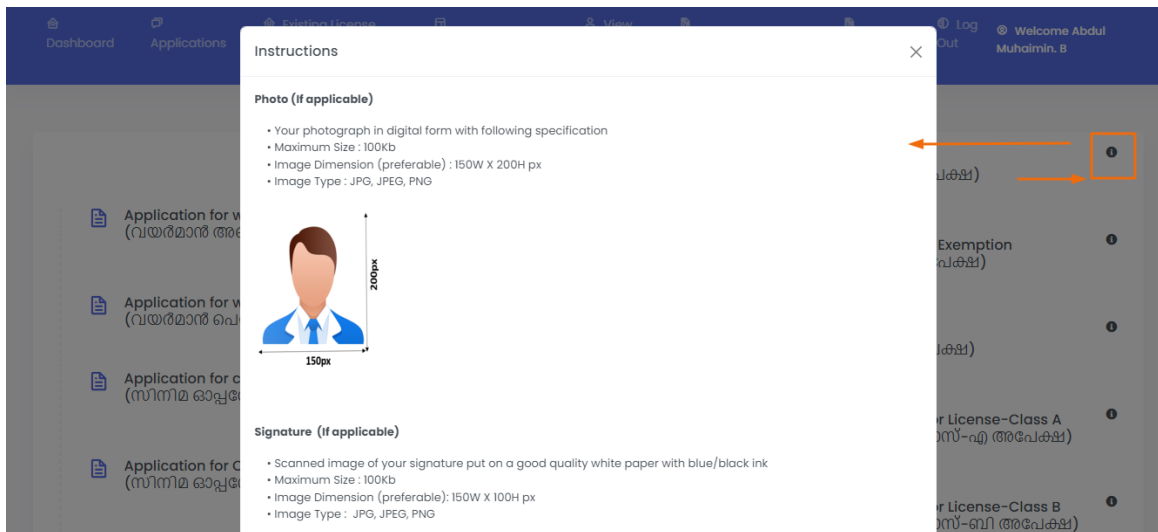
Dashboard Applications Existing License View Log Out Welcome Abdul Muhaimin. B

Instructions

Photo (If applicable)

• Your photograph in digital form with following specification
• Maximum Size : 100Kb
• Image Dimension (preferable) : 150W X 200H px
• Image Type : JPG, JPEG, PNG

200px

150px

Signature (If applicable)

• Scanned image of your signature put on a good quality white paper with blue/black ink
• Maximum Size : 100Kb
• Image Dimension (preferable): 150W X 100H px
• Image Type : JPG, JPEG, PNG

Application for w
(വയർമാൻ അ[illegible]

Application for w
(വയർമാൻ പെ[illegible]

Application for c
(സിനിമ ഓപ്പ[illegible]

Application for C
(സിനിമ ഓപ്പ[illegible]

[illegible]പേക്ഷ)

Exemption
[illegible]പേക്ഷ)

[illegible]പേക്ഷ)

r License-Class A
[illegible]സ്-എ അപേക്ഷ)

r License-Class B
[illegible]സ്-ബി അപേക്ഷ)